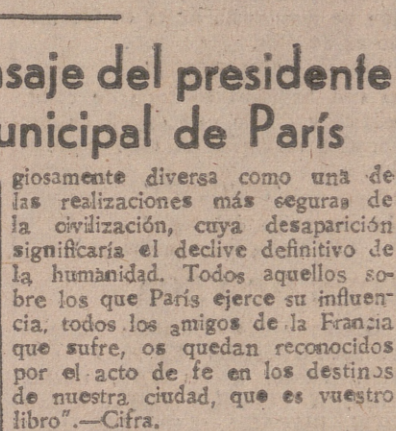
saje del presidente
unicipal de París

giosamente diversa como una de las realizaciones más seguras de la civilización, cuya desaparición significaría el declive definitivo de la humanidad. Todos aquellos sobre los que París ejerce su influencia, todos los amigos de la Francia que sufre, os quedan reconocidos por el acto de fe en los destinos de nuestra ciudad, que es vuestro libro".—Cifra.